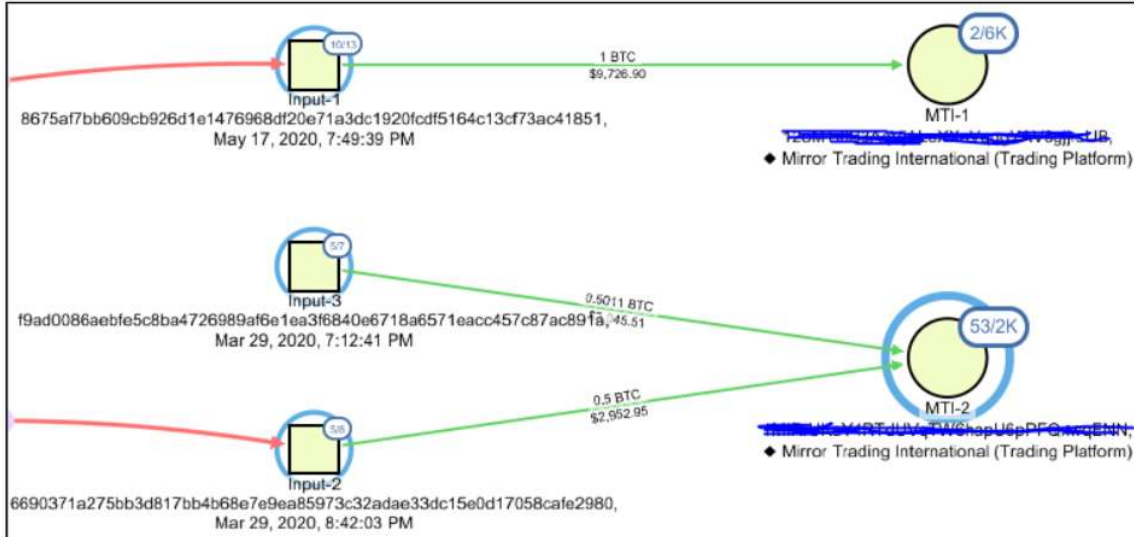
10/13

Input-1

8675af7bb609cb926d1e1476968df20e71a3dc1920fcdf5164c13cf73ac41851, May 17, 2020, 7:49:39 PM

1 BTC
$9,726.90

2/6K

MTI-1

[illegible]

◆ Mirror Trading International (Trading Platform)

5/7

Input-3

f9ad0086aebfe5c8ba4726989af6e1ea3f6840e6718a6571eacc457c87ac891fa, Mar 29, 2020, 7:12:41 PM

0.5011 BTC
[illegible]45.51

53/2K

MTI-2

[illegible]

◆ Mirror Trading International (Trading Platform)

0.5 BTC
$2,952.95

5/6

Input-2

6690371a275bb3d817bb4b68e7e9ea85973c32adae33dc15e0d17058cafe2980, Mar 29, 2020, 8:42:03 PM